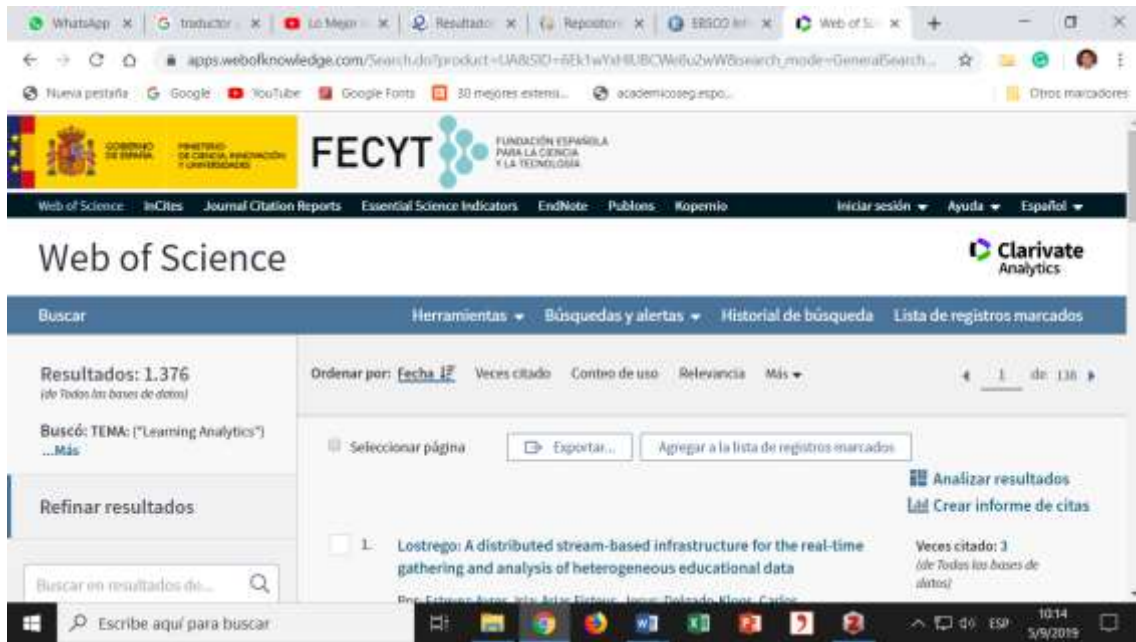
WhatsApp × | G traductor × | Lo Mejor × | Resultado × | Repositori × | EBSCO × | Web of S × | +

apps.webofknowledge.com/Search.do?product=UA&SID=6Ek1wYxHlUBCWe6u2wW&search_mode=GeneralSearch...

Nueva pestaña | Google | YouTube | Google Fonts | 30 mejores extensi... | academicoseg.espo... | Otros marcadores

GOBIERNO DE ESPAÑA | MINISTERIO DE CIENCIA, INNOVACIÓN Y UNIVERSIDADES

FECYT FUNDACIÓN ESPAÑOLA PARA LA CIENCIA Y LA TECNOLOGÍA

Web of Science | InCites | Journal Citation Reports | Essential Science Indicators | EndNote | Publons | Kopernio | Iniciar sesión ▾ | Ayuda ▾ | Español ▾

Web of Science

Clarivate Analytics

Buscar | Herramientas ▾ | Búsquedas y alertas ▾ | Historial de búsqueda | Lista de registros marcados

Resultados: 1.376
(de Todas las bases de datos)

Buscó: TEMA: ("Learning Analytics")
...Más

Refinar resultados

Buscar en resultados de...

Ordenar por: Fecha | Veces citado | Conteo de uso | Relevancia | Más ▾

1 de 138

Seleccionar página | Exportar... | Agregar a la lista de registros marcados

Analizar resultados
Crear informe de citas

1. Lostrego: A distributed stream-based infrastructure for the real-time gathering and analysis of heterogeneous educational data

Veces citado: 3
(de Todas las bases de datos)

Por: Estevez-Ayres, Iria; Arias Fisteus, Jesus; Delgado-Kloos, Carlos

Escribe aquí para buscar

10:14
5/9/2019
ESP